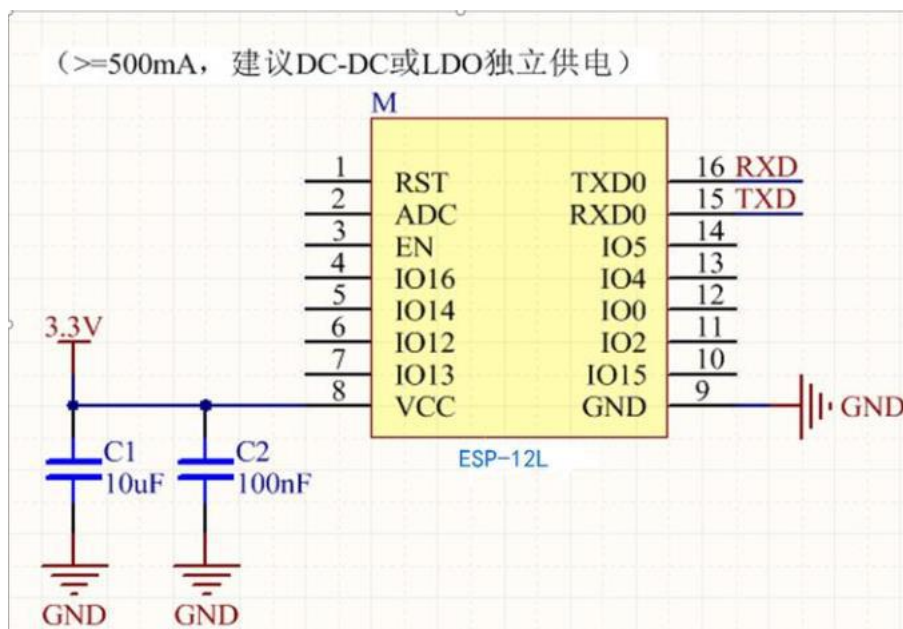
（>=500mA，建议DC-DC或LDO独立供电）

M

1 RST
2 ADC
3 EN
4 IO16
5 IO14
6 IO12
7 IO13
8 VCC

TXD0 16 RXD
RXD0 15 TXD
IO5 14
IO4 13
IO0 12
IO2 11
IO15 10
GND 9

GND

ESP-12L

3.3V

C1
10uF

C2
100nF

GND

GND